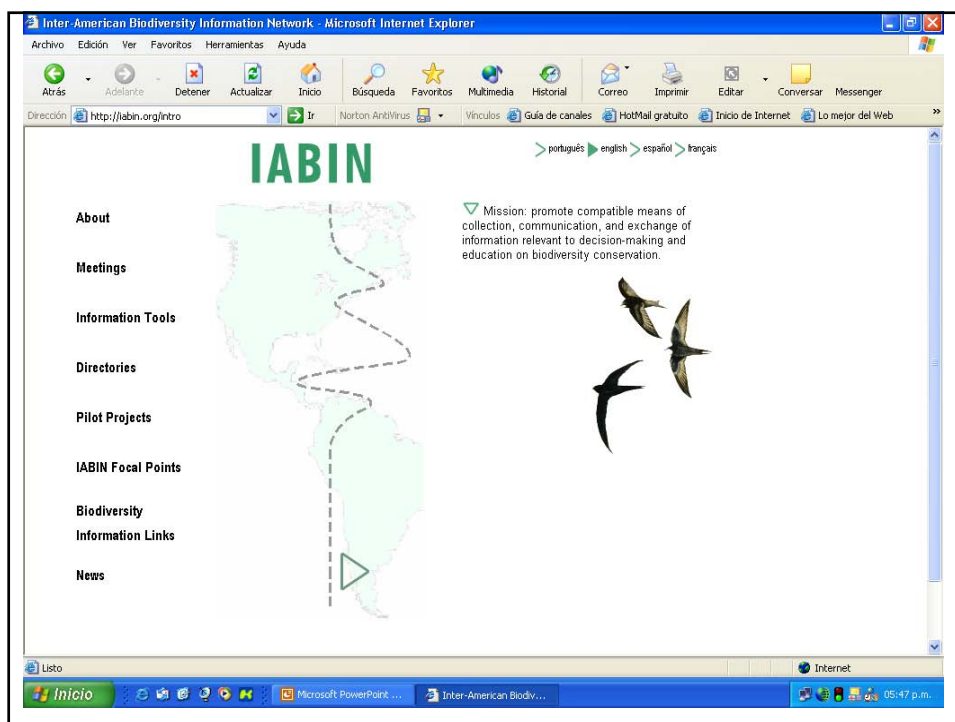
Inter-American Biodiversity Information Network - Microsoft Internet Explorer

Archivo Edición Ver Favoritos Herramientas Ayuda

Atrás Adelante Detener Actualizar Inicio Búsqueda Favoritos Multimedia Historial Correo Imprimir Editar Conversar Messenger

Dirección http://iabin.org/intro Ir Norton AntiVirus Vínculos Guía de canales HotMail gratuito Inicio de Internet Lo mejor del Web

IABIN

português english español français

About

Meetings

Information Tools

Directories

Pilot Projects

IABIN Focal Points

Biodiversity Information Links

News

Mission: promote compatible means of collection, communication, and exchange of information relevant to decision-making and education on biodiversity conservation.

Listo

Internet

Inicio

Microsoft PowerPoint ...

Inter-American Biodiv...

05:47 p.m.